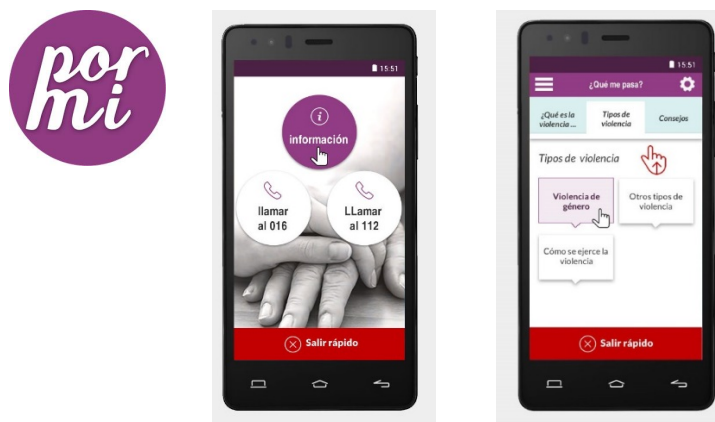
por mi

15:51

información

llamar al 016

LLamar al 112

Salir rápido

15:51

¿Qué me pasa?

¿Qué es la violencia ...

Tipos de violencia

Consejos

Tipos de violencia

Violencia de género

Otros tipos de violencia

Cómo se ejerce la violencia

Salir rápido